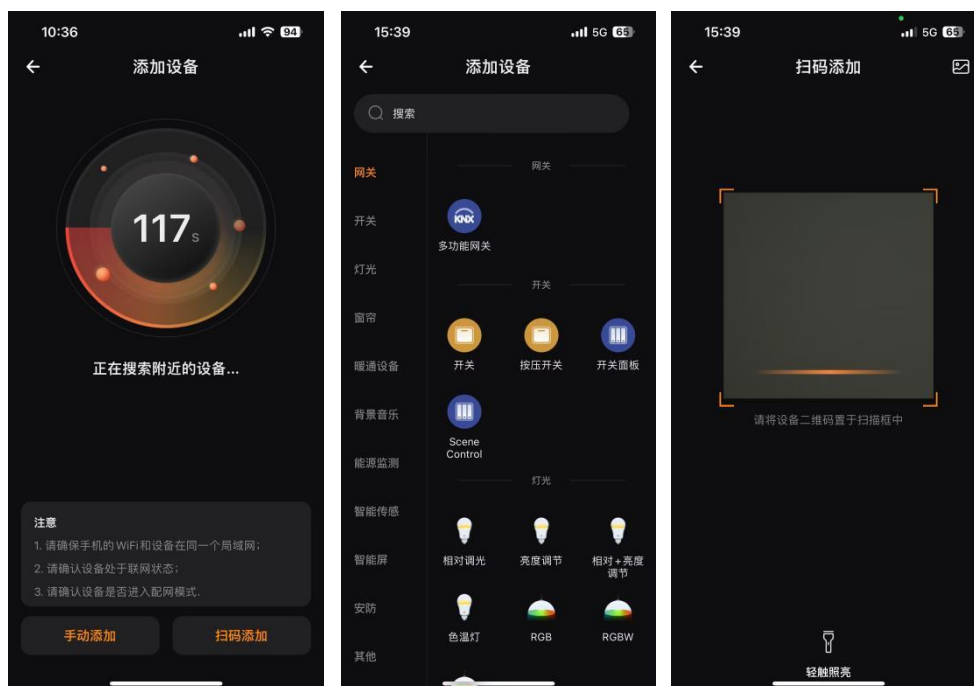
10:36 94

添加设备

117s

正在搜索附近的设备...

注意
1. 请确保手机的 WiFi 和设备在同一个局域网;
2. 请确认设备处于联网状态;
3. 请确认设备是否进入配网模式.

手动添加

扫码添加

15:39 5G 65

添加设备

搜索

网关
开关
灯光
窗帘
暖通设备
背景音乐
能源监测
智能传感
智能屏
安防
其他

网关

KNX
多功能网关

开关

开关
按压开关
开关面板
Scene Control

灯光

相对调光
亮度调节
相对+亮度调节
色温灯
RGB
RGBW

15:39 5G 65

扫码添加

请将设备二维码置于扫描框中

轻触照亮